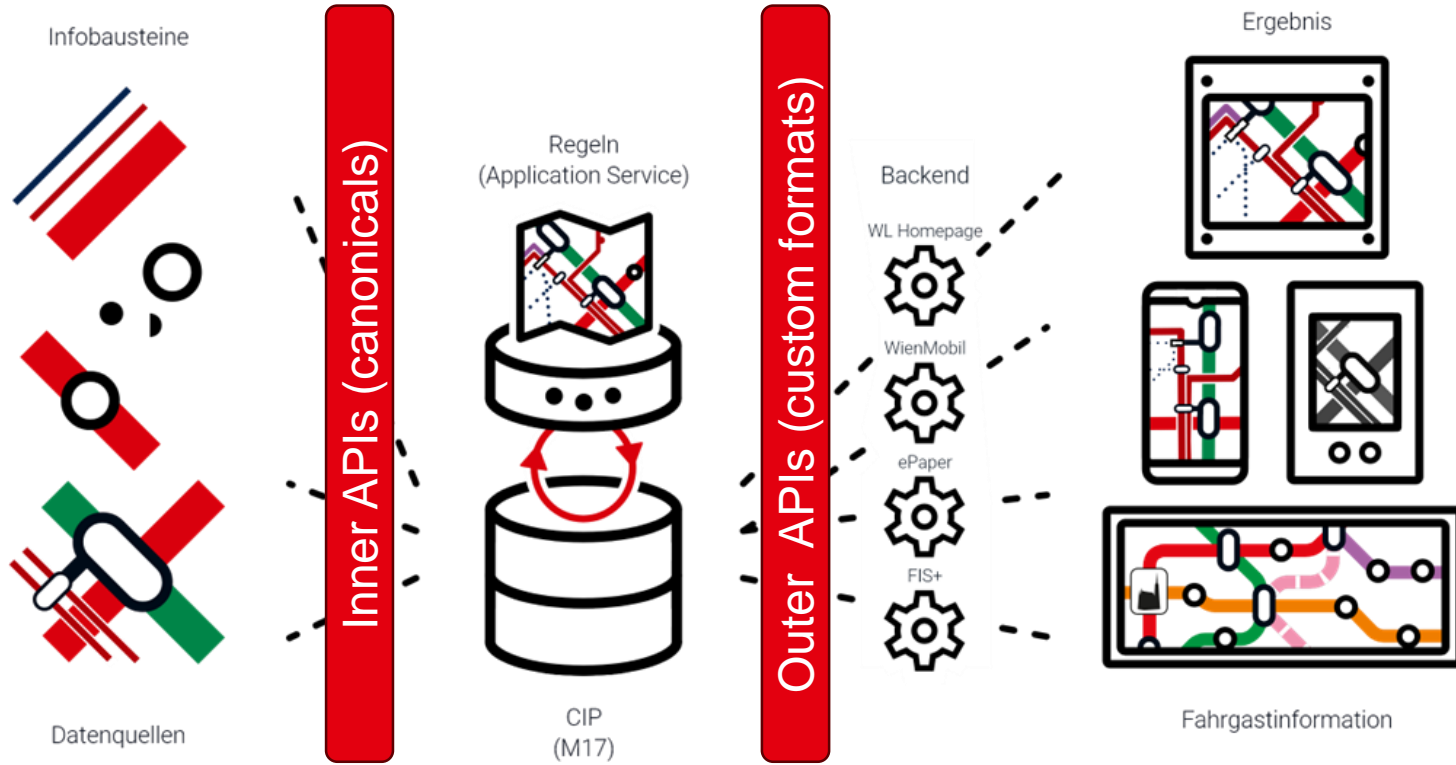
Infobausteine

Datenquellen

Inner APIs (canonicals)

Regeln
(Application Service)

CIP
(M17)

Outer APIs (custom formats)

Backend

WL Homepage

WienMobil

ePaper

FIS+

Ergebnis

Fahrgastinformation